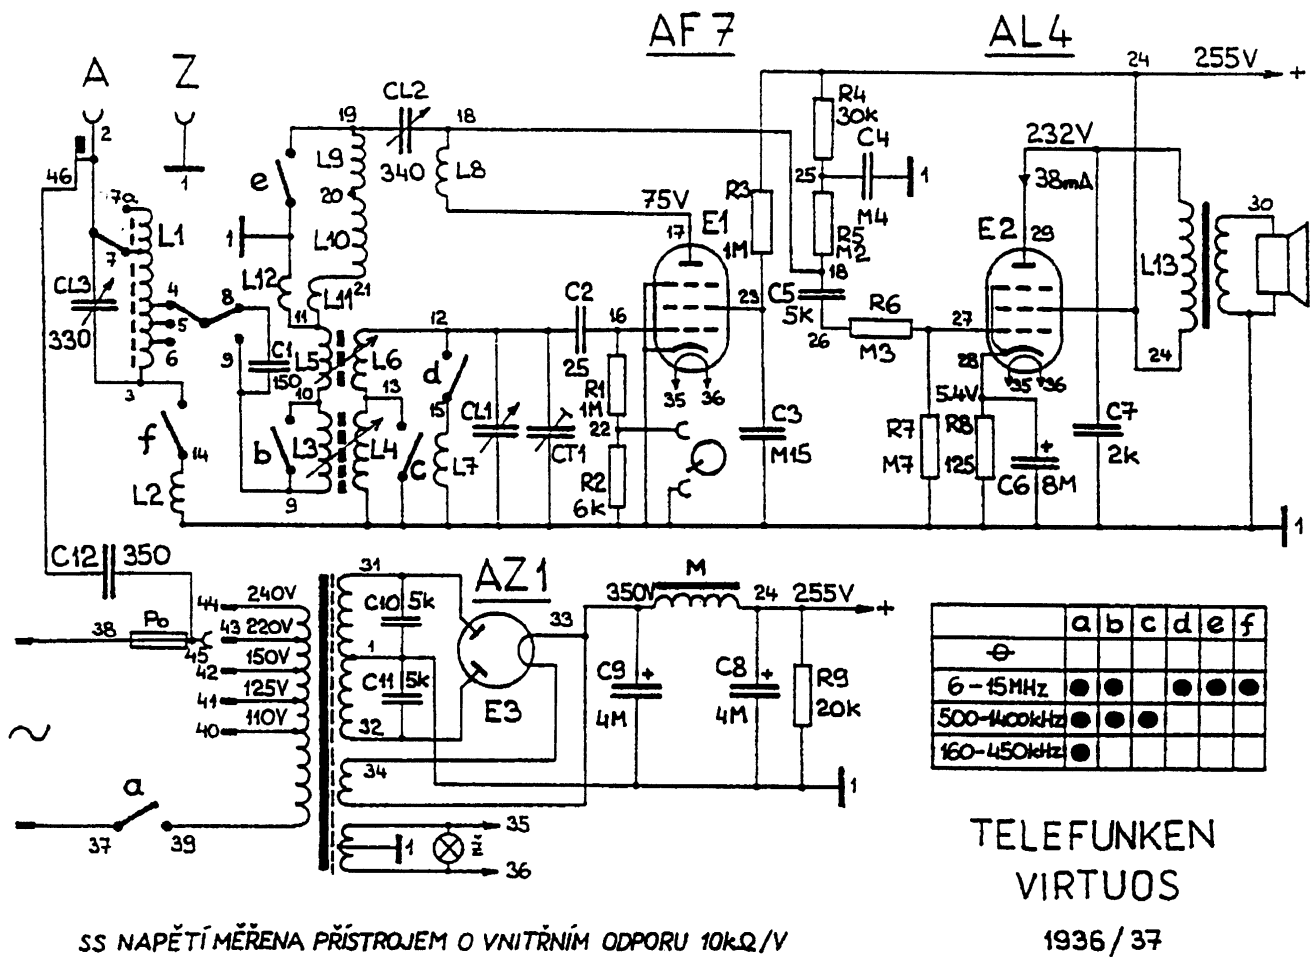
AF7

AL4

A

Z

2

1

46

7a

L1

7

CL3

330

4

8

5

6

3

f

14

L2

e

19

CL2

18

340

L8

L9

20

L10

1

L12

21

L11

11

C1

9

150

L5

L6

10

12

13

d

b

L3

L4

c

9

15

CL1

L7

CT1

C2

25

16

R1

1M

22

R2

6k

75V

E1

17

35

36

23

R3

1M

C3

M15

R4

30k

C4

25

1

M4

R5

M2

18

C5

5K

26

R6

M3

27

232V

38mA

E2

29

28

54V

35

36

R7

M7

R8

125

C6

8M

C7

2k

24

255V

+

30

L13

24

1

C12

350

38

Po

44

240V

43

220V

45

42

150V

41

125V

40

110V

~

a

37

39

31

C10

5k

1

C11

5k

32

34

1

35

36

AZ1

33

E3

350V

M

24

255V

+

C9

4M

C8

4M

R9

20k

1

| | a | b | c | d | e | f |
|---|---|---|---|---|---|---|
| ⊖ | | | | | | |
| 6 – 15MHz | ● | ● | | ● | ● | ● |
| 500-1400kHz | ● | ● | ● | | | |
| 160-450kHz | ● | | | | | |

TELEFUNKEN
VIRTUOS

1936 / 37

SS NAPĚTÍ MĚŘENA PŘÍSTROJEM O VNITŘNÍM ODPORU 10kΩ/V